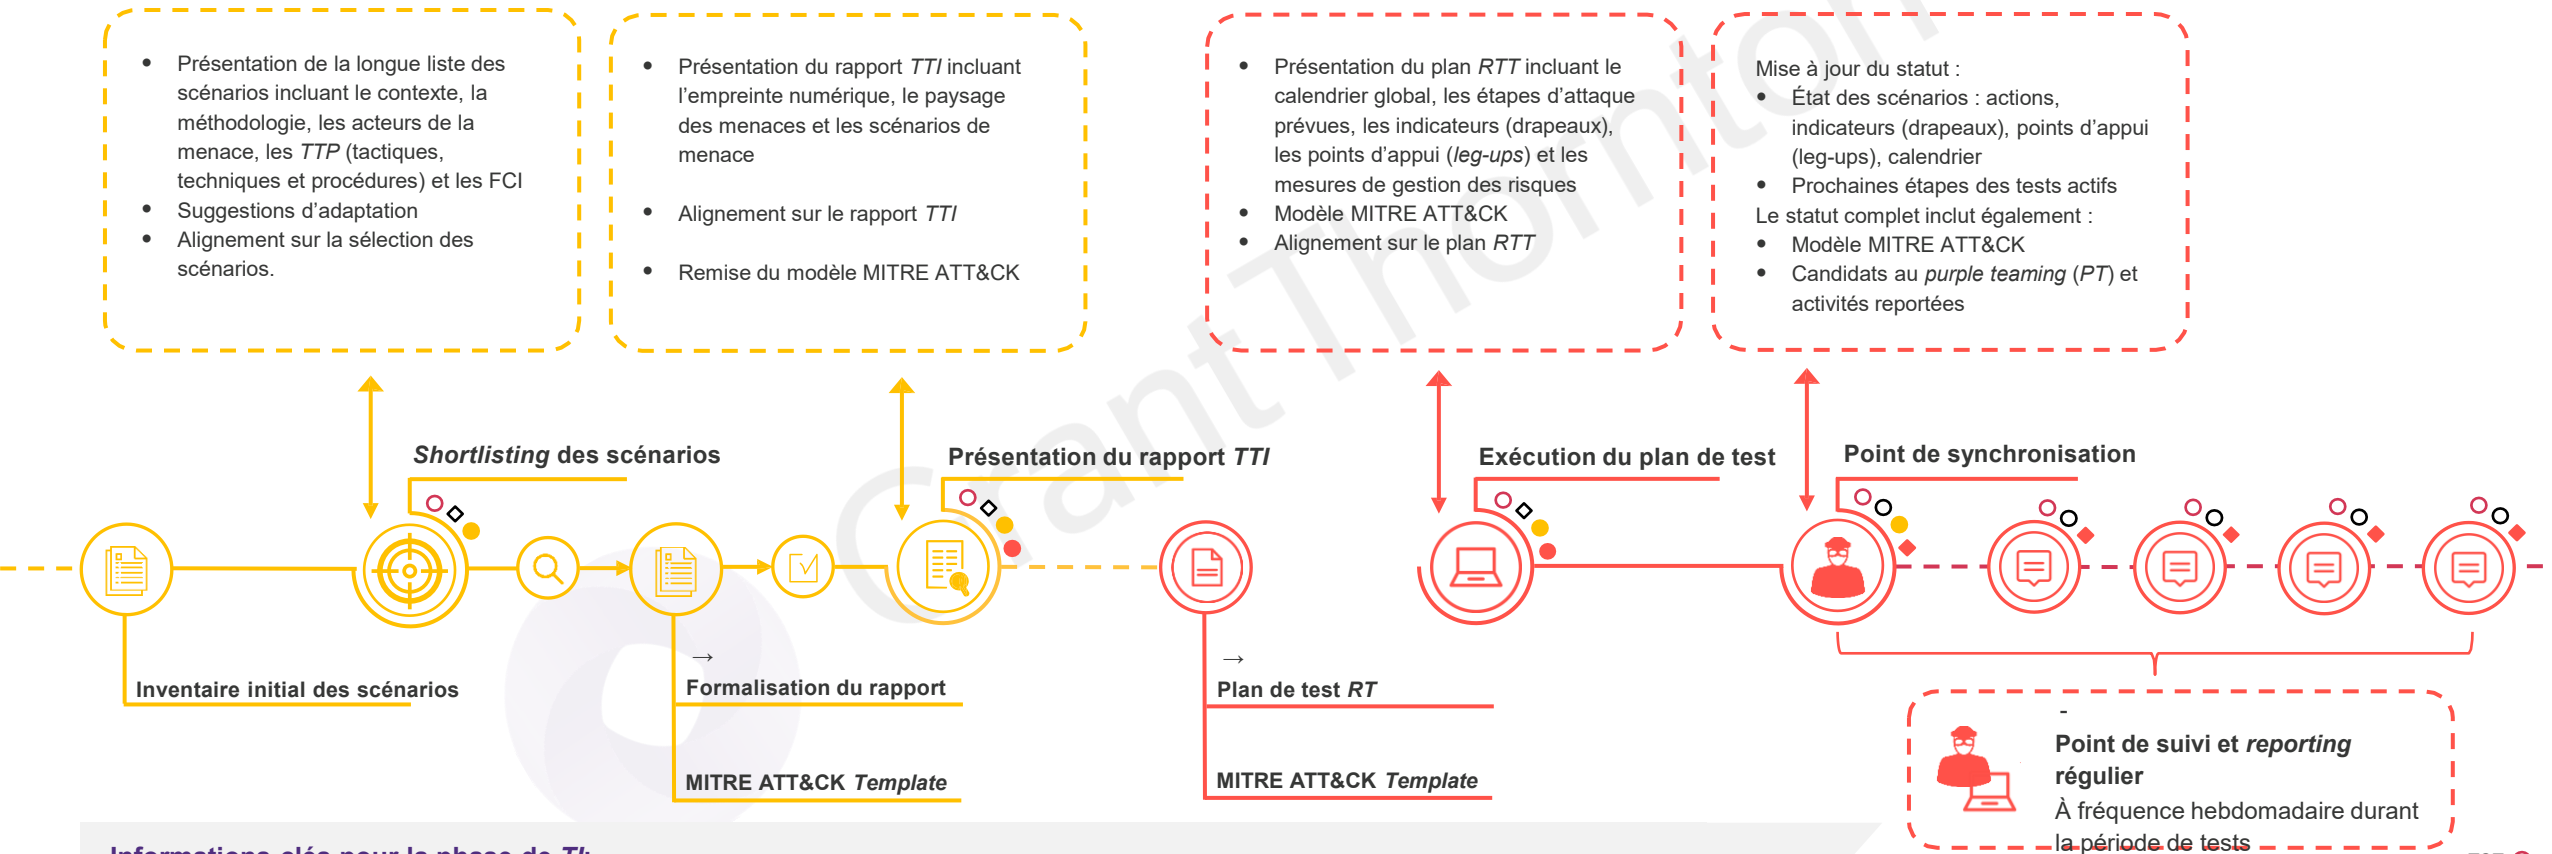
- Présentation de la longue liste des scénarios incluant le contexte, la méthodologie, les acteurs de la menace, les *TTP* (tactiques, techniques et procédures) et les FCI
- Suggestions d'adaptation
- Alignement sur la sélection des scénarios.

- Présentation du rapport *TTI* incluant l'empreinte numérique, le paysage des menaces et les scénarios de menace
- Alignement sur le rapport *TTI*
- Remise du modèle MITRE ATT&CK

- Présentation du plan *RTT* incluant le calendrier global, les étapes d'attaque prévues, les indicateurs (drapeaux), les points d'appui (*leg-ups*) et les mesures de gestion des risques
- Modèle MITRE ATT&CK
- Alignement sur le plan *RTT*

Mise à jour du statut :
- État des scénarios : actions, indicateurs (drapeaux), points d'appui (leg-ups), calendrier
- Prochaines étapes des tests actifs

Le statut complet inclut également :
- Modèle MITRE ATT&CK
- Candidats au *purple teaming* (*PT*) et activités reportées

Grant Thornton

*Shortlisting* des scénarios

Présentation du rapport *TTI*

Exécution du plan de test

Point de synchronisation

Inventaire initial des scénarios

→
Formalisation du rapport

MITRE ATT&CK *Template*

→
Plan de test *RT*

MITRE ATT&CK *Template*

-
Point de suivi et *reporting* régulier
À fréquence hebdomadaire durant la période de tests

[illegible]